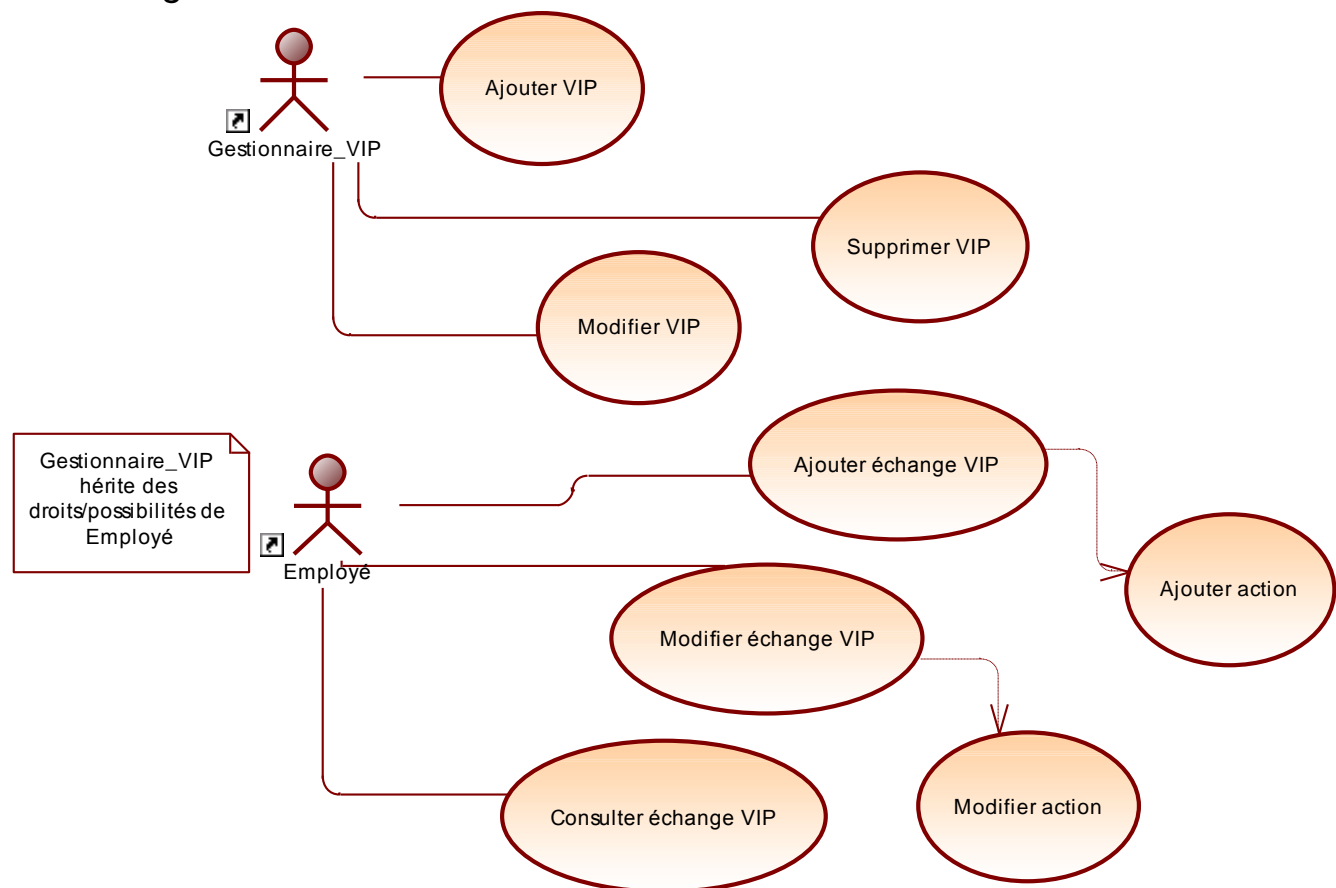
Gestionnaire_VIP

Ajouter VIP

Supprimer VIP

Modifier VIP

Gestionnaire_VIP hérite des droits/possibilités de Employé

Employé

Ajouter échange VIP

Ajouter action

Modifier échange VIP

Modifier action

Consulter échange VIP